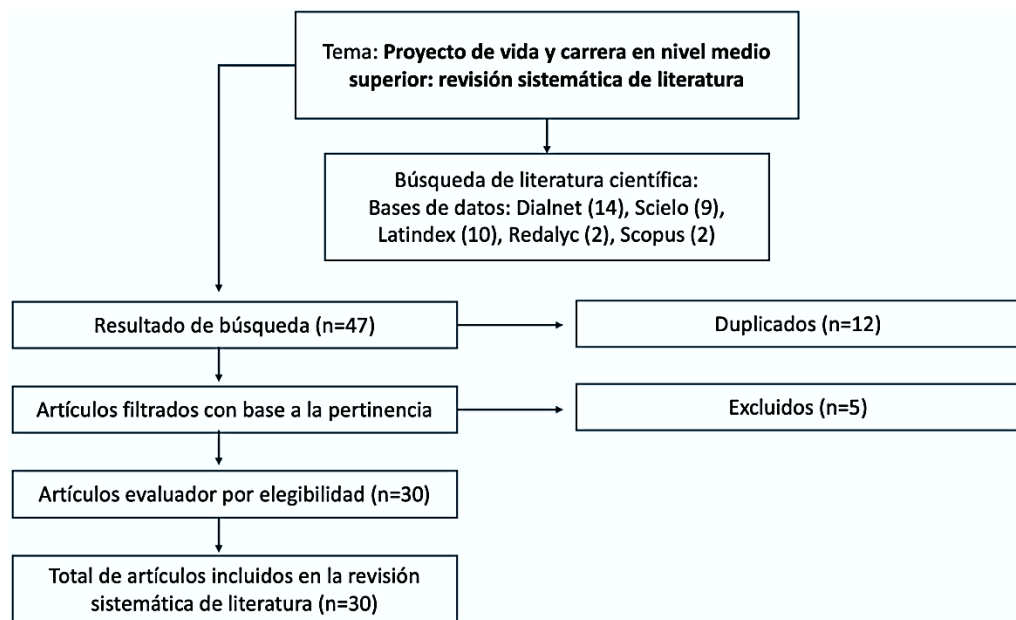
Tema: Proyecto de vida y carrera en nivel medio superior: revisión sistemática de literatura

Búsqueda de literatura científica: Bases de datos: Dialnet (14), Scielo (9), Latindex (10), Redalyc (2), Scopus (2)

Resultado de búsqueda (n=47)

Duplicados (n=12)

Artículos filtrados con base a la pertinencia

Excluidos (n=5)

Artículos evaluador por elegibilidad (n=30)

Total de artículos incluidos en la revisión sistemática de literatura (n=30)